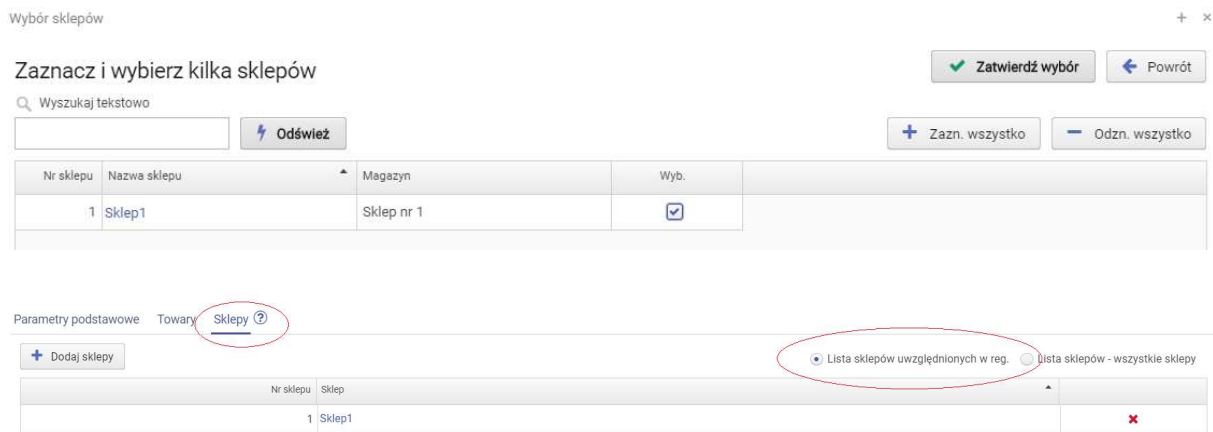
Wybór sklepów

+ ×

Zaznacz i wybierz kilka sklepów

Zatwierdź wybór

Powrót

Wyszukaj tekstowo

Odśwież

Zazn. wszystko

Odzn. wszystko

| Nr sklepu | Nazwa sklepu | Magazyn | Wyb. |
|---|---|---|---|
| 1 | Sklep1 | Sklep nr 1 | ☑ |

Parametry podstawowe Towary Sklepy ⓘ

Dodaj sklepy

Lista sklepów uwzględnionych w reg. Lista sklepów - wszystkie sklepy

| Nr sklepu | Sklep | |
|---|---|---|
| 1 | Sklep1 | × |